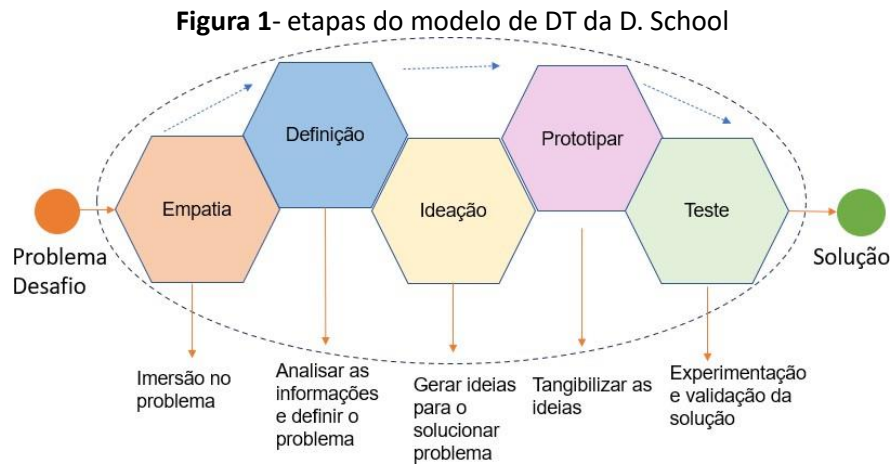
**Figura 1**- etapas do modelo de DT da D. School

Problema Desafio

Empatia

Definição

Ideação

Prototipar

Teste

Solução

Imersão no problema

Analisar as informações e definir o problema

Gerar ideias para o solucionar problema

Tangibilizar as ideias

Experimentação e validação da solução